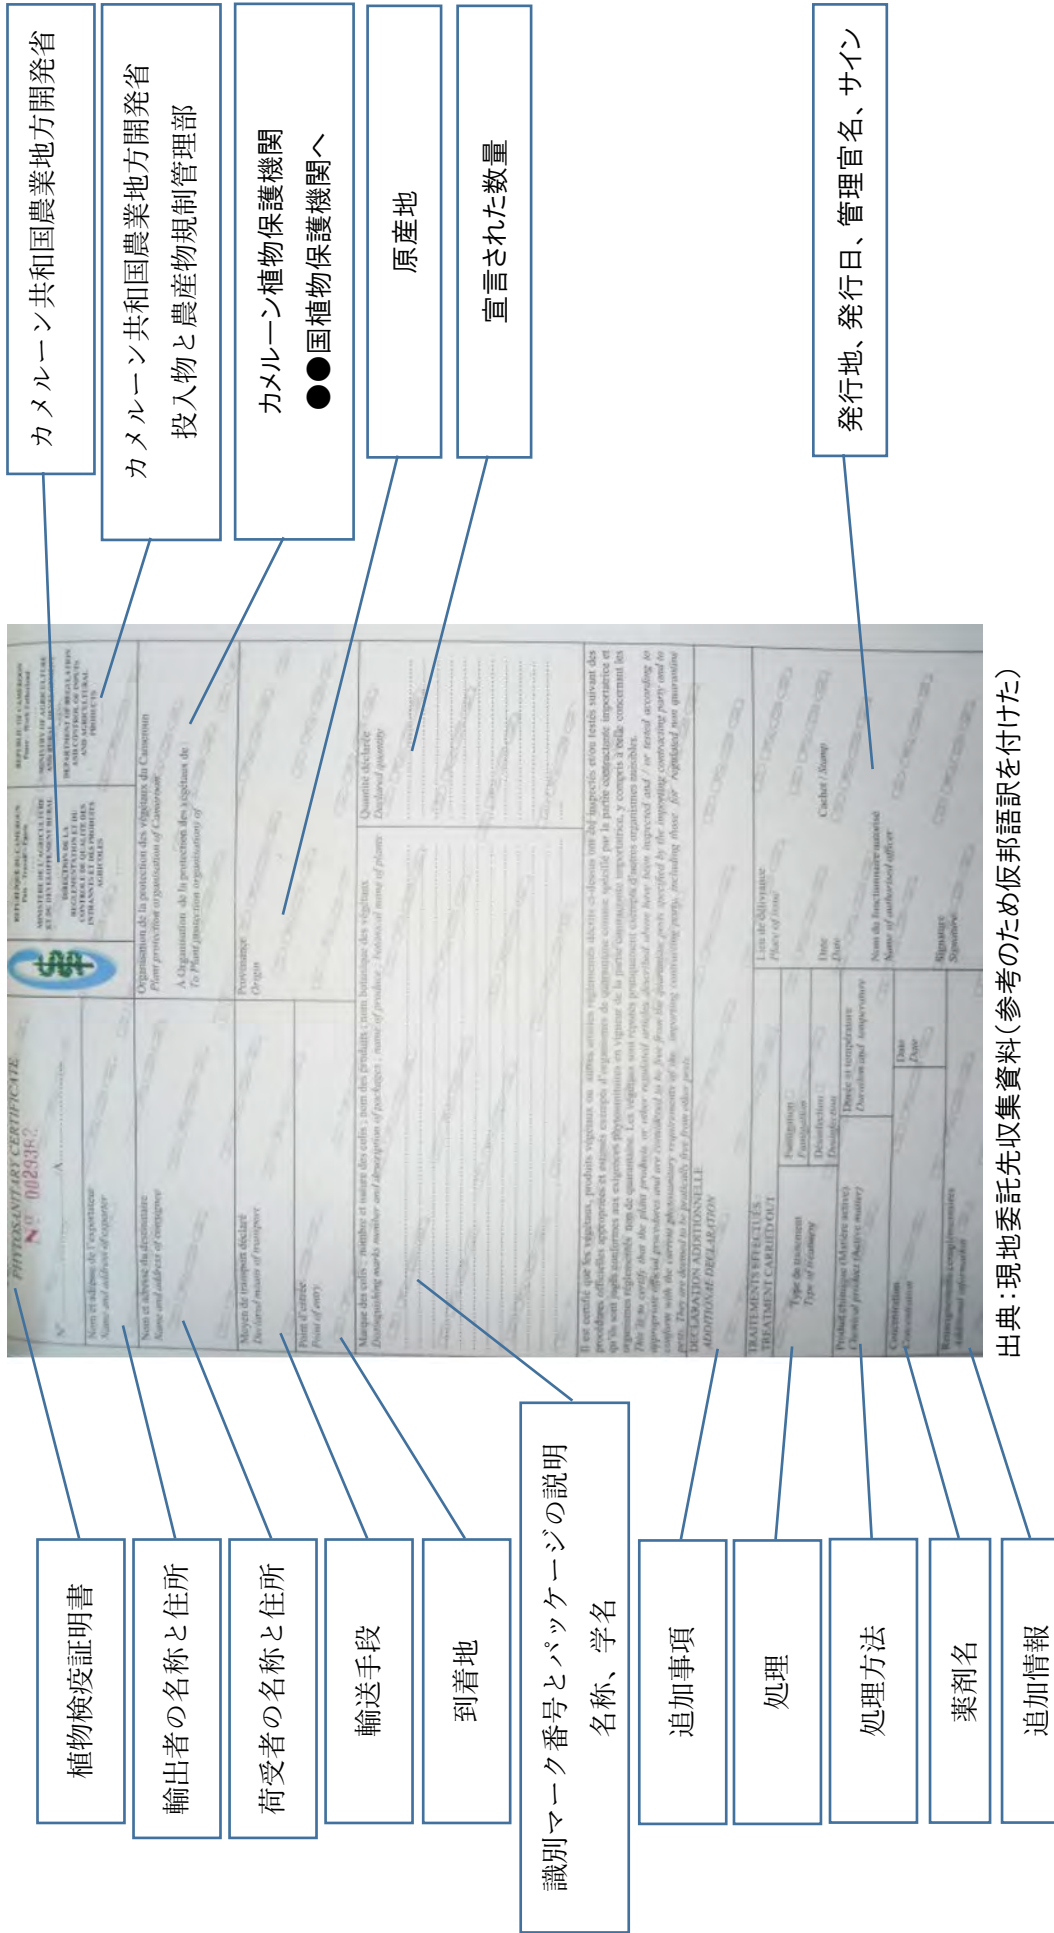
カメルーン共和国農業地方開発省

カメルーン共和国農業地方開発省
投入物と農産物規制管理部

カメルーン植物保護機関
●●国植物保護機関へ

原産地

宣言された数量

発行地、発行日、管理官名、サイン

PHYTOSANITARY CERTIFICATE
N° 0029362

REPUBLIQUE DU CAMEROUN
MINISTERE DE L'AGRICULTURE ET DU DEVELOPPEMENT RURAL
DIRECTION DE LA REGLEMENTATION ET DU CONTROLE DE QUALITE DES INTRANTS ET DES PRODUITS AGRICOLES

REPUBLIC OF CAMEROON
MINISTRY OF AGRICULTURE AND RURAL DEVELOPMENT
DEPARTMENT OF REGULATION AND CONTROL OF INPUTS AND AGRICULTURAL PRODUCTS

Nom et adresse de l'exportateur
Name and address of exporter

Organisation de la protection des végétaux du Cameroun
Plant protection organisation of Cameroon

A Organisation de la protection des végétaux de :
To Plant protection organisation of

Nom et adresse du destinataire
Name and address of consignee

Moyen de transport déclaré
Declared means of transport

Point d'entrée
Point of entry

Provenance
Origin

Marque des colis ; nombre et nature des colis ; nom des produits ; nom botanique des végétaux
Distinguishing marks number and description of packages ; name of produce ; botanical name of plants

Quantité déclarée
Declared quantity

Il est certifié que les végétaux, produits végétaux ou autres articles réglementés décrits ci-dessus ont été inspectés et/ou testés suivant des procédures officielles appropriées et estimés exempts d'organismes de quarantaine comme spécifié par la partie contractante importatrice et qu'ils sont jugés conformes aux exigences phytosanitaires en vigueur de la partie contractante importatrice, y compris à celle concernant les organismes réglementés non de quarantaine. Les végétaux sont réputés pratiquement exempts d'autres organismes nuisibles.
This is to certify that the plant products or other regulated articles described above have been inspected and / or tested according to appropriate official procedures and are considered to be free from the quarantine pests specified by the importing contracting party and to conform with the current phytosanitary requirements of the importing contracting party, including those for regulated non quarantine pests. They are deemed to be practically free from other pests.

DECLARATION ADDITIONNELLE
ADDITIONAL DECLARATION

TRAITEMENTS EFFECTUES
TREATMENT CARRIED OUT

Type de traitement
Type of treatment

Fumigation
Fumigation
Désinfection
Disinfection

Produit chimique (Matière active)
Chemical product (Active matter)

Durée et température
Duration and temperature

Concentration
Concentration

Date
Date

Renseignements complémentaires
Additional information

Lieu de délivrance
Place of issue

Date
Date

Cachet / Stamp

Nom du fonctionnaire autorisé
Name of authorised officer

Signature
Signature

出典：現地委託先収集資料（参考のため仮邦語訳を付けた）

植物検疫証明書

輸出者の名称と住所

荷受者の名称と住所

輸送手段

到着地

識別マーク番号とパッケージの説明
名称、学名

追加事項

処理

処理方法

薬剤名

追加情報